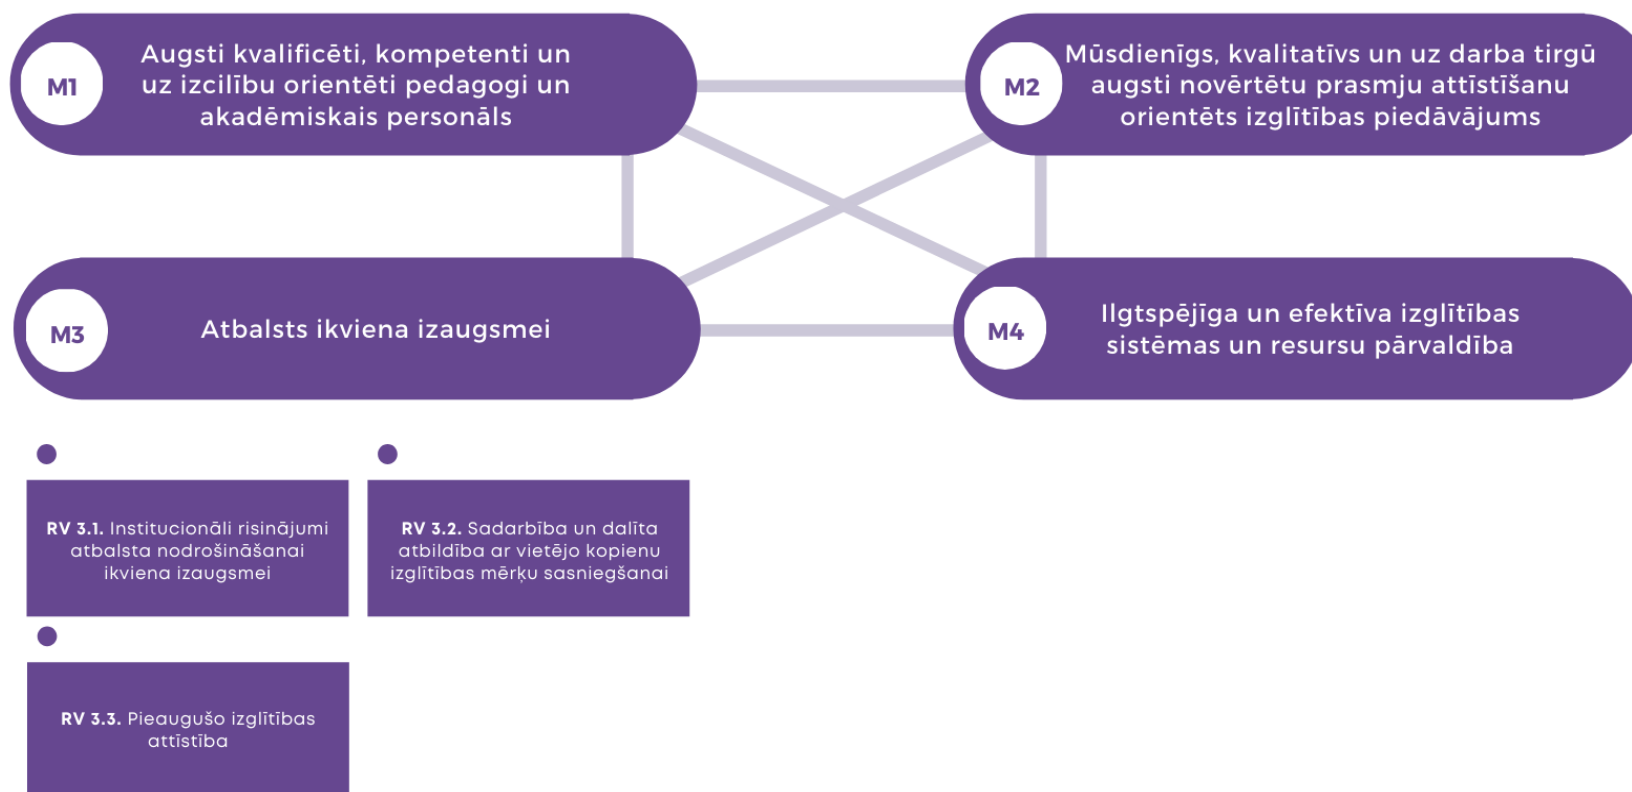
M1
Augsti kvalificēti, kompetenti un uz izcilību orientēti pedagogi un akadēmiskais personāls

M2
Mūsdienīgs, kvalitatīvs un uz darba tirgū augsti novērtētu prasmju attīstīšanu orientēts izglītības piedāvājums

M3
Atbalsts ikviena izaugsmei

M4
Ilgtspējīga un efektīva izglītības sistēmas un resursu pārvaldība

RV 3.1. Institucionāli risinājumi atbalsta nodrošināšanai ikviena izaugsmei

RV 3.2. Sadarbība un dalīta atbildība ar vietējo kopienu izglītības mērķu sasniegšanai

RV 3.3. Pieaugušo izglītības attīstība